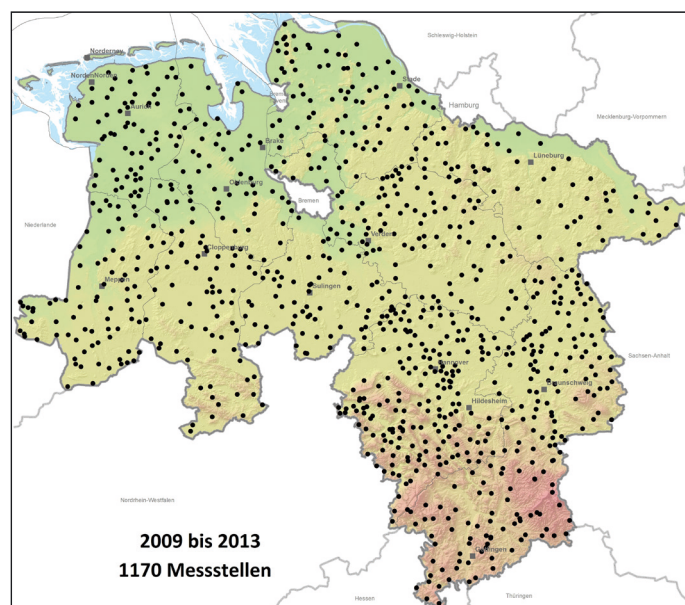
Norderney
Norden/Norddeich
Aurich
Stade
Schleswig-Holstein
Hamburg
Mecklenburg-Vorpommern
Brake
Oldenburg
Bremen
Lüneburg
Niederlande
Cloppenburg
Verden
Meppen
Sulingen
Sachsen-Anhalt
Hannover
Braunschweig
Hildesheim
Nordrhein-Westfalen
Göttingen
Hessen
Thüringen

2009 bis 2013
1170 Messstellen